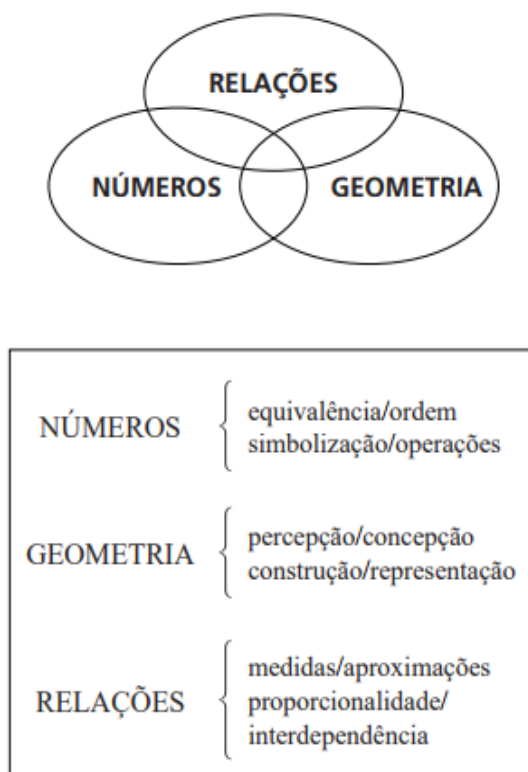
RELAÇÕES

NÚMEROS

GEOMETRIA

NÚMEROS { equivalência/ordem
simbolização/operações

GEOMETRIA { percepção/concepção
construção/representação

RELAÇÕES { medidas/aproximações
proporcionalidade/
interdependência